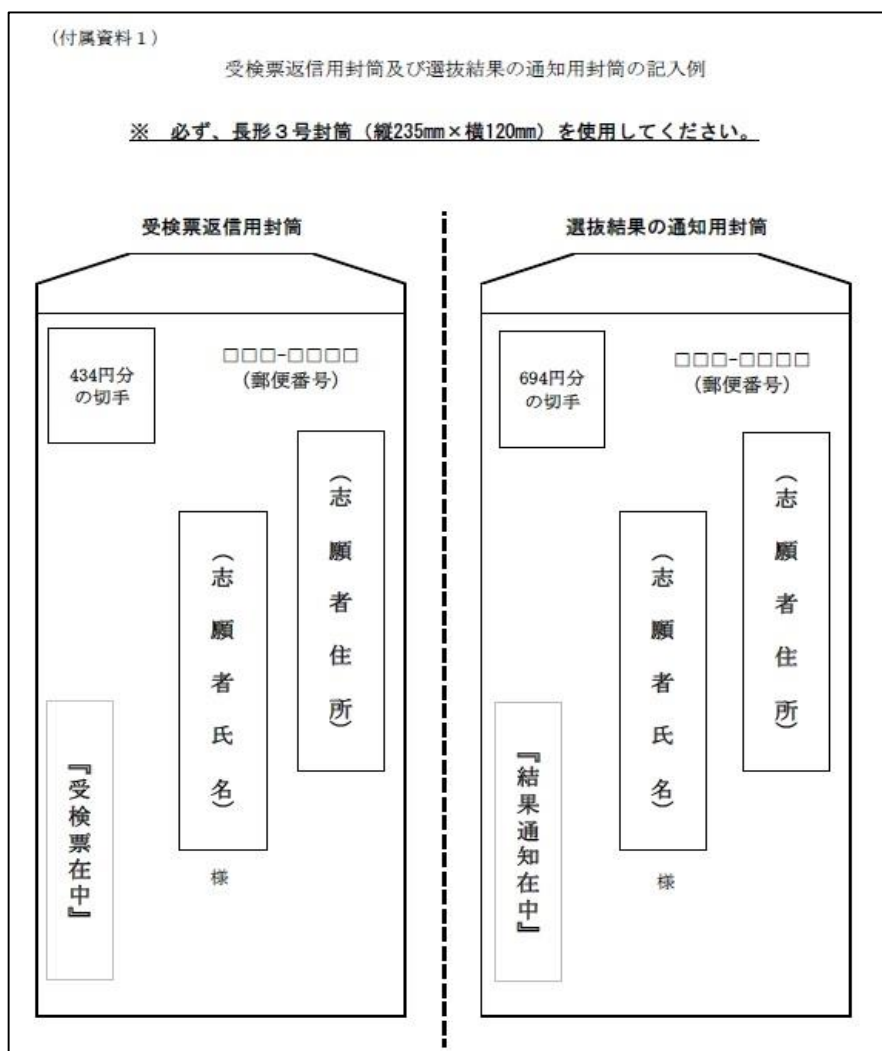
（付属資料１）

受検票返信用封筒及び選抜結果の通知用封筒の記入例

※　必ず、長形３号封筒（縦235mm×横120mm）を使用してください。

受検票返信用封筒

434円分の切手

□□□-□□□□
（郵便番号）

（志願者住所）

（志願者氏名）

様

『受検票在中』

選抜結果の通知用封筒

694円分の切手

□□□-□□□□
（郵便番号）

（志願者住所）

（志願者氏名）

様

『結果通知在中』